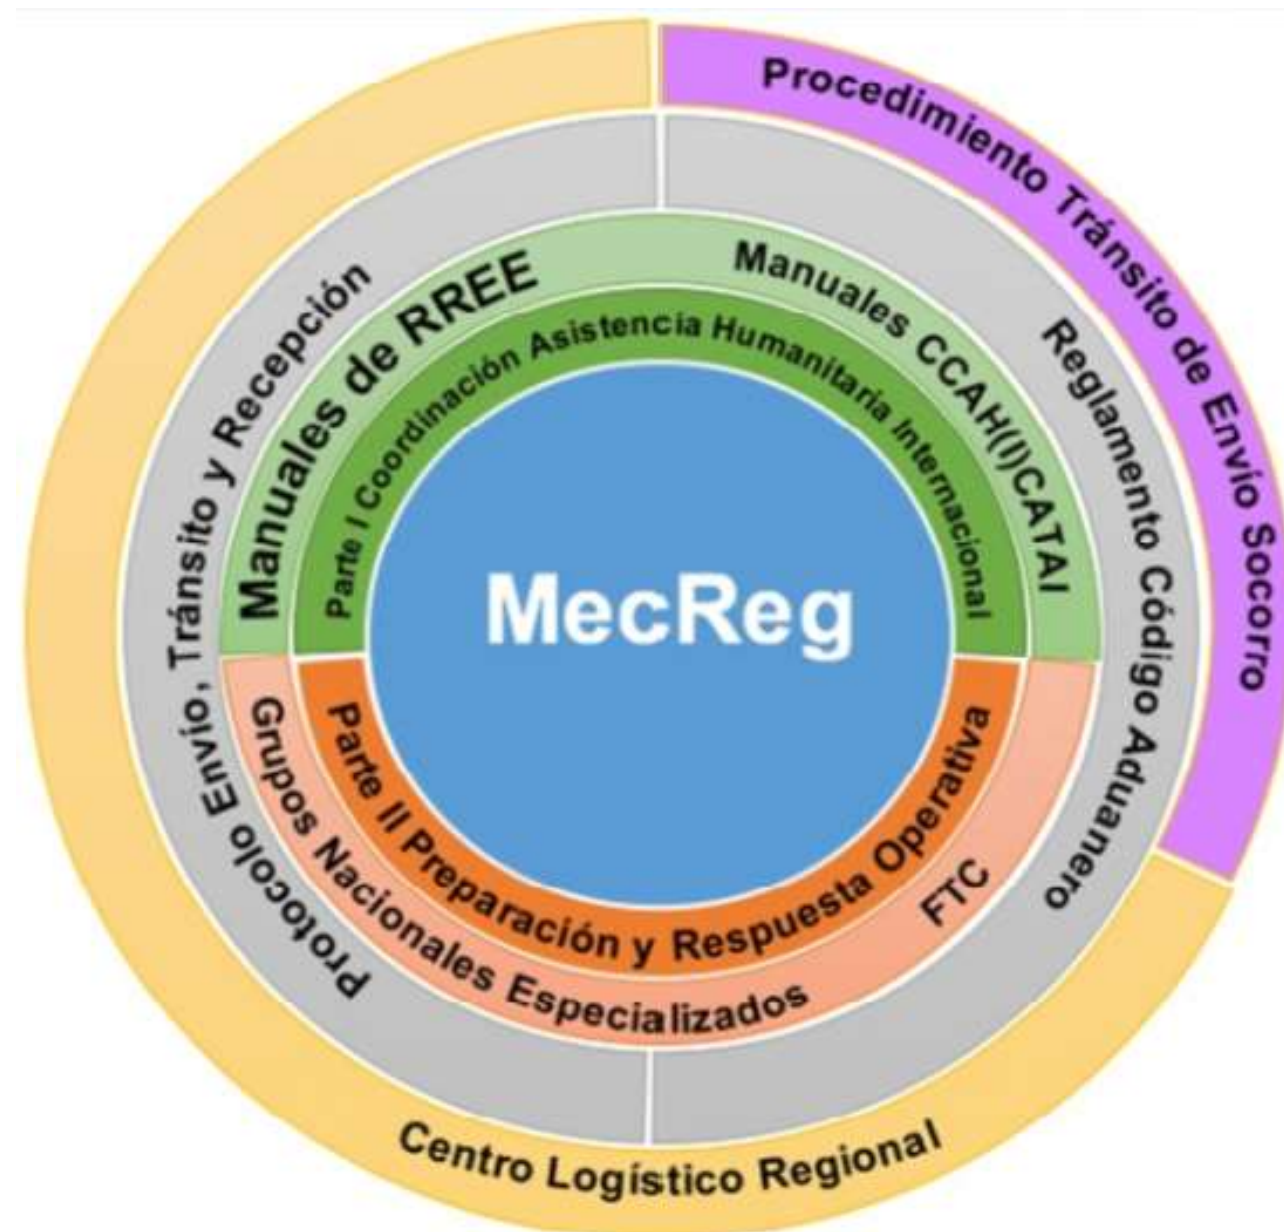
Procedimiento Tránsito de Envío Socorro

Protocolo Envío, Tránsito y Recepción

Reglamento Código Aduanero

Manuales de RREE

Manuales CCAH(I)CATAI

Parte I Coordinación Asistencia Humanitaria Internacional

MecReg

Parte II Preparación y Respuesta Operativa

Grupos Nacionales Especializados

FTC

Centro Logístico Regional